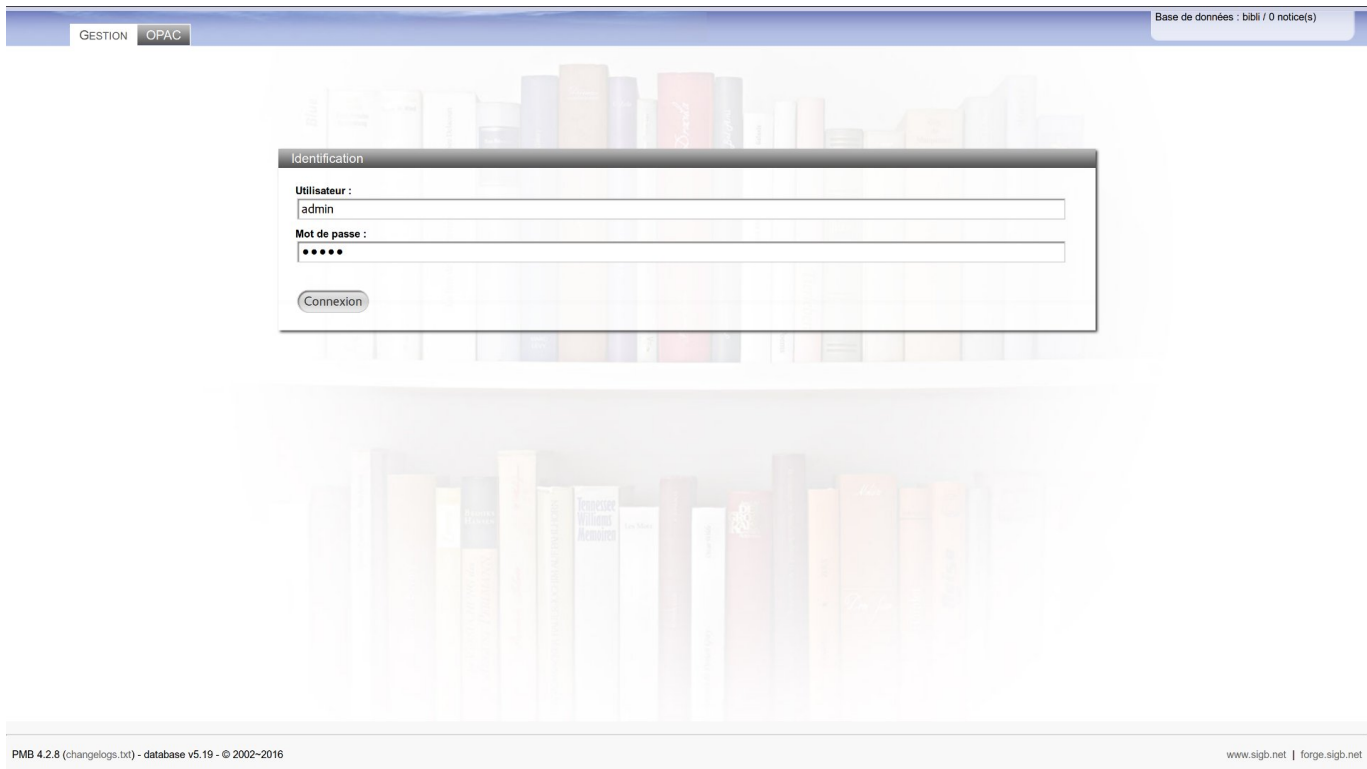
GESTION OPAC

Base de données : bibli / 0 notice(s)

Identification

Utilisateur :
admin

Mot de passe :
•••••

Connexion

PMB 4.2.8 (changelogs.txt) - database v5.19 - © 2002~2016

www.sigb.net | forge.sigb.net